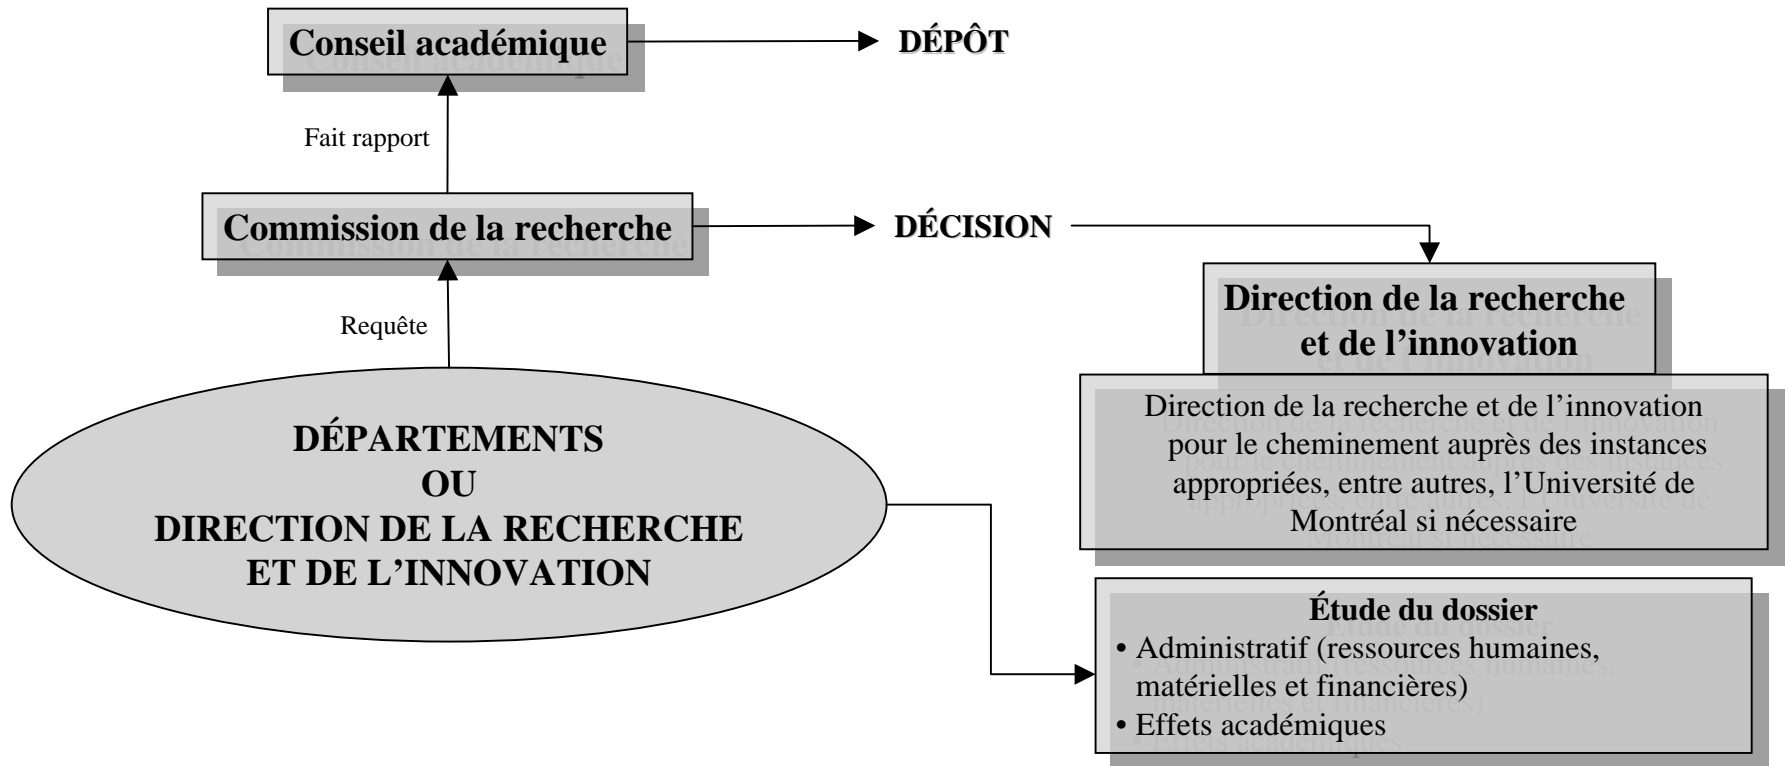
Conseil académique

DÉPÔT

Fait rapport

Commission de la recherche

DÉCISION

Direction de la recherche et de l'innovation

Requête

Direction de la recherche et de l'innovation pour le cheminement auprès des instances appropriées, entre autres, l'Université de Montréal si nécessaire

DÉPARTEMENTS
OU
DIRECTION DE LA RECHERCHE ET DE L'INNOVATION

Étude du dossier
• Administratif (ressources humaines, matérielles et financières)
• Effets académiques